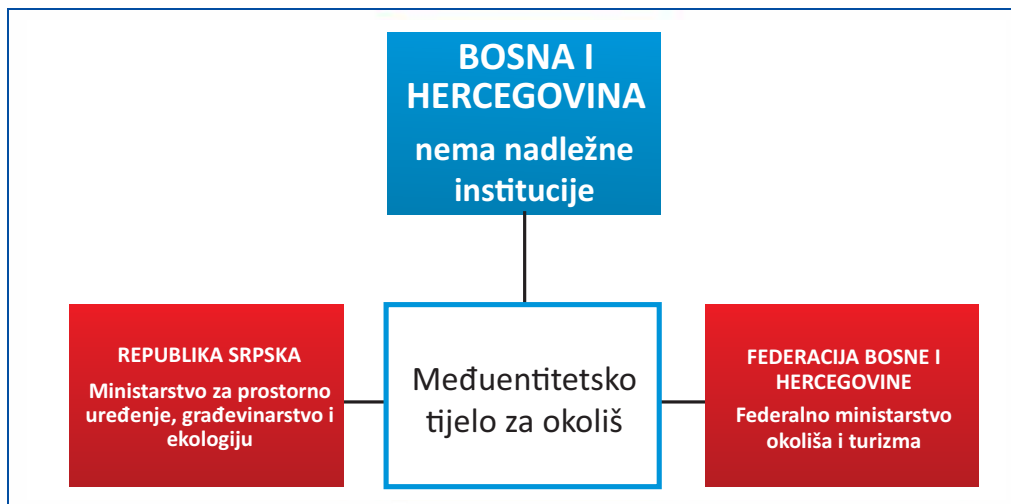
BOSNA I HERCEGOVINA

nema nadležne institucije

REPUBLIKA SRPSKA

Ministarstvo za prostorno uređenje, građevinarstvo i ekologiju

Međuentitetsko tijelo za okoliš

FEDERACIJA BOSNE I HERCEGOVINE

Federalno ministarstvo okoliša i turizma